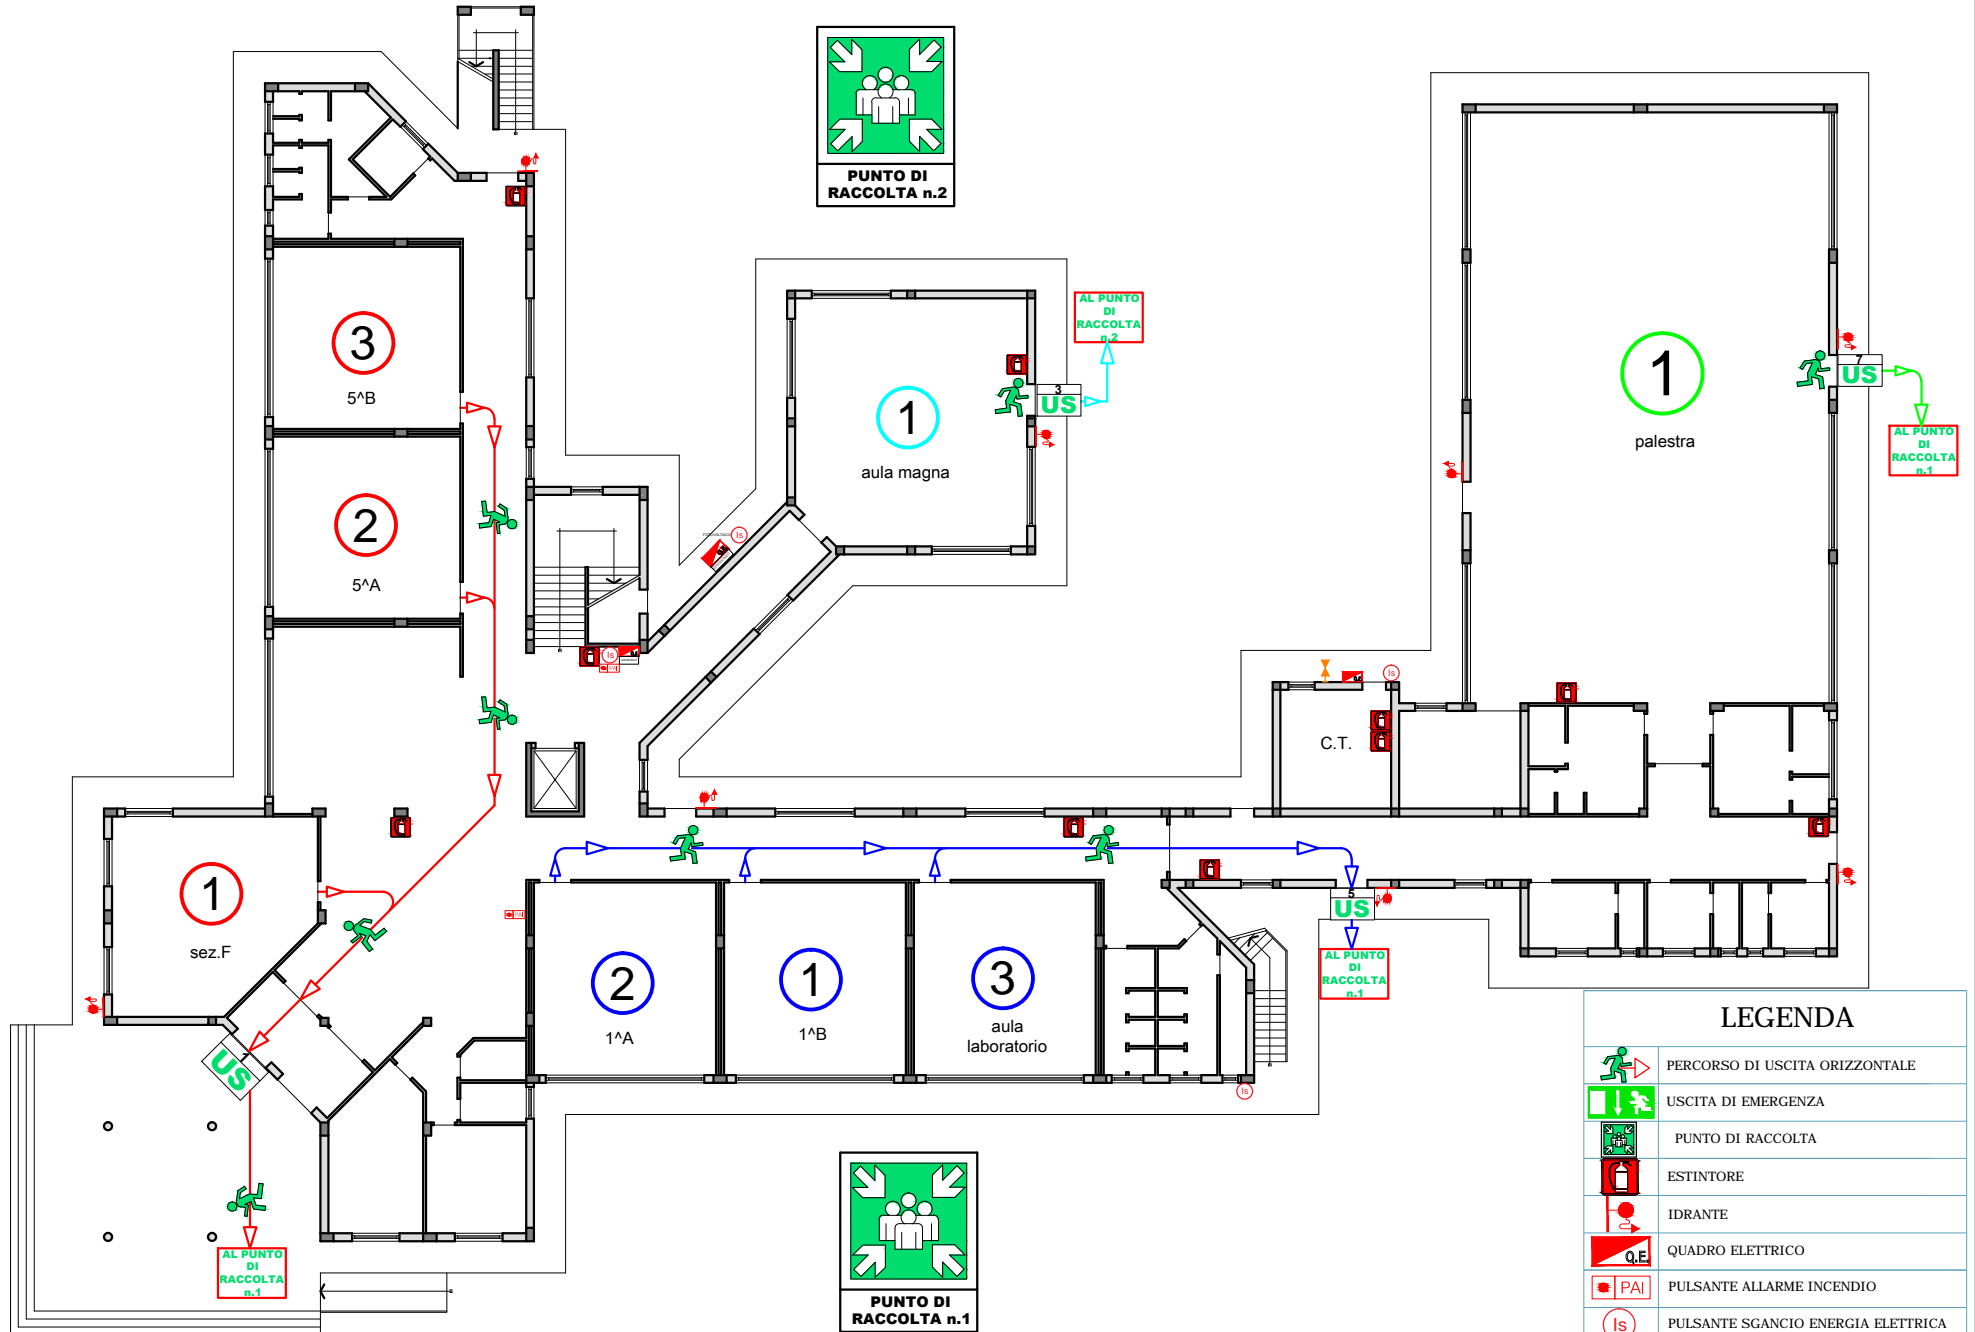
PUNTO DI RACCOLTA n.2

AL PUNTO DI RACCOLTA n.2

3
5^B

2
5^A

1
aula magna

3
US

1
palestra

7
US

AL PUNTO DI RACCOLTA n.1

C.T.

1
sez.F

US

AL PUNTO DI RACCOLTA n.1

2
1^A

1
1^B

3
aula laboratorio

5
US

AL PUNTO DI RACCOLTA n.1

PUNTO DI RACCOLTA n.1

LEGENDA

| | |
|---|---|
| | PERCORSO DI USCITA ORIZZONTALE |
| | USCITA DI EMERGENZA |
| | PUNTO DI RACCOLTA |
| | ESTINTORE |
| | IDRANTE |
| Q.E. | QUADRO ELETTRICO |
| PAI | PULSANTE ALLARME INCENDIO |
| Is | PULSANTE SGANCIO ENERGIA ELETTRICA |